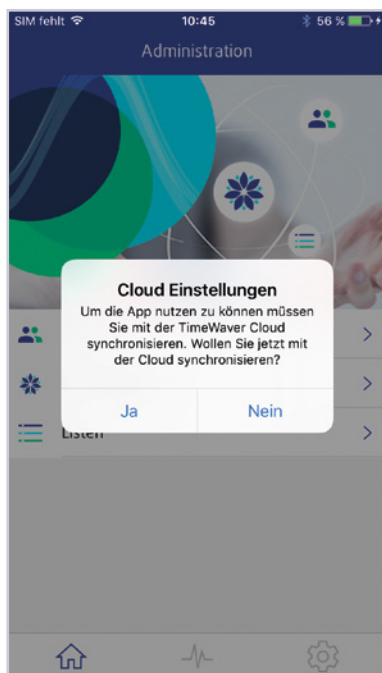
SIM fehlt 10:45 56 %

Administration

Cloud Einstellungen

Um die App nutzen zu können müssen Sie mit der TimeWaver Cloud synchronisieren. Wollen Sie jetzt mit der Cloud synchronisieren?

Ja

Nein

Listen